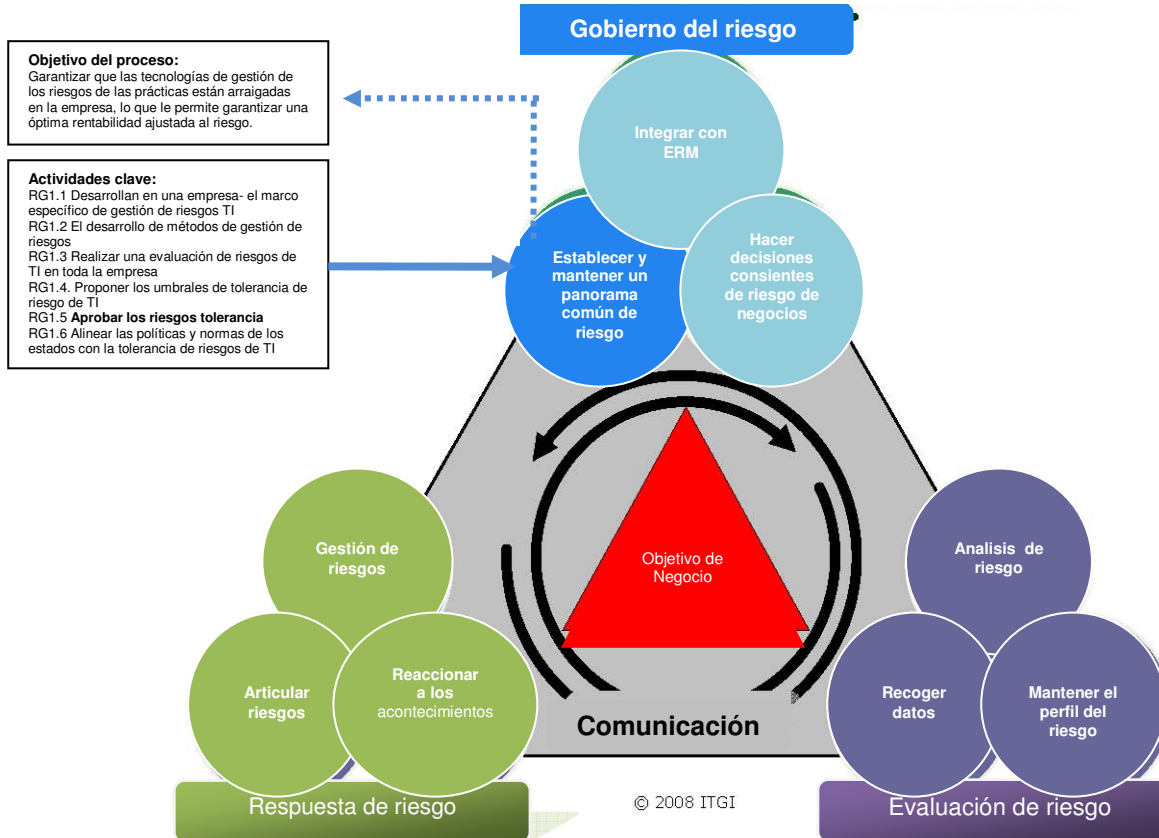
Gobierno del riesgo

Objetivo del proceso:
Garantizar que las tecnologías de gestión de los riesgos de las prácticas están arraigadas en la empresa, lo que le permite garantizar una óptima rentabilidad ajustada al riesgo.

Actividades clave:
RG1.1 Desarrollan en una empresa- el marco específico de gestión de riesgos TI
RG1.2 El desarrollo de métodos de gestión de riesgos
RG1.3 Realizar una evaluación de riesgos de TI en toda la empresa
RG1.4. Proponer los umbrales de tolerancia de riesgo de TI
RG1.5 Aprobar los riesgos tolerancia
RG1.6 Alinear las políticas y normas de los estados con la tolerancia de riesgos de TI

Integrar con ERM

Establecer y mantener un panorama común de riesgo

Hacer decisiones consientes de riesgo de negocios

Objetivo de Negocio

Gestión de riesgos

Articular riesgos

Reaccionar a los acontecimientos

Analisis de riesgo

Recoger datos

Mantener el perfil del riesgo

Comunicación

Respuesta de riesgo

© 2008 ITGI

Evaluación de riesgo